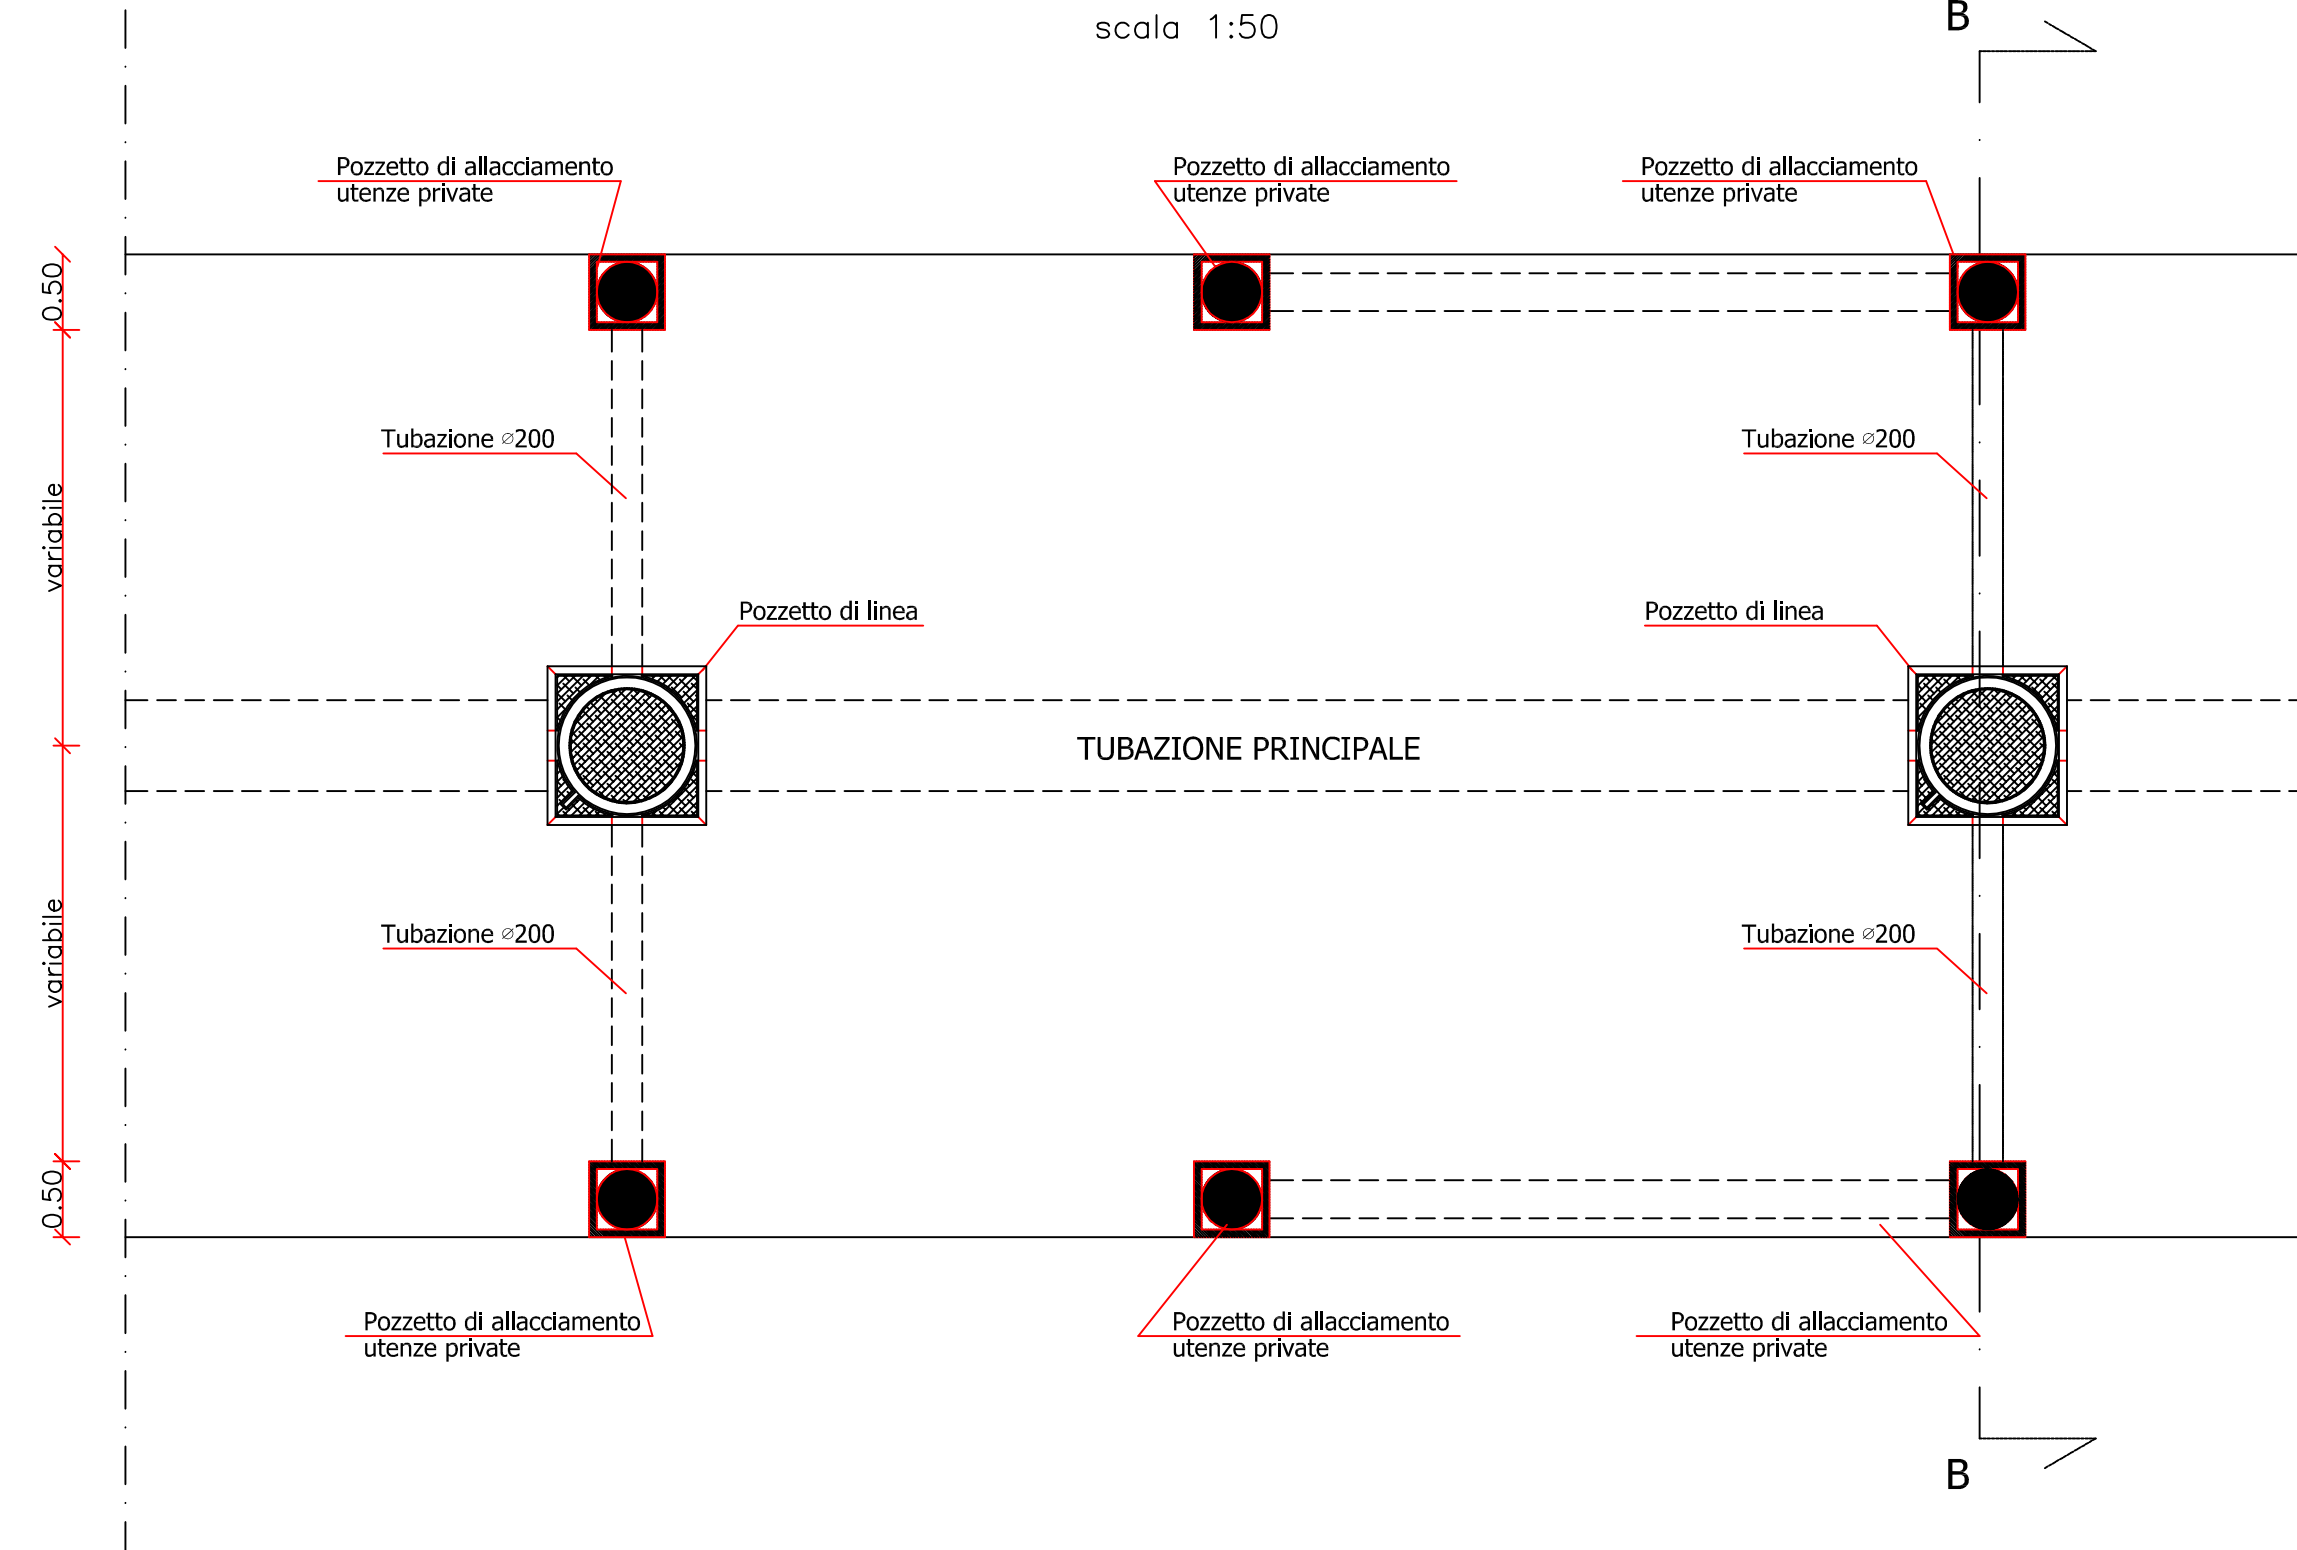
scala 1:50

B

Pozzetto di allacciamento utenze private

Pozzetto di allacciamento utenze private

Pozzetto di allacciamento utenze private

0.50

Tubazione ⌀200

Tubazione ⌀200

variabile

Pozzetto di linea

Pozzetto di linea

TUBAZIONE PRINCIPALE

variabile

Tubazione ⌀200

Tubazione ⌀200

0.50

Pozzetto di allacciamento utenze private

Pozzetto di allacciamento utenze private

Pozzetto di allacciamento utenze private

B